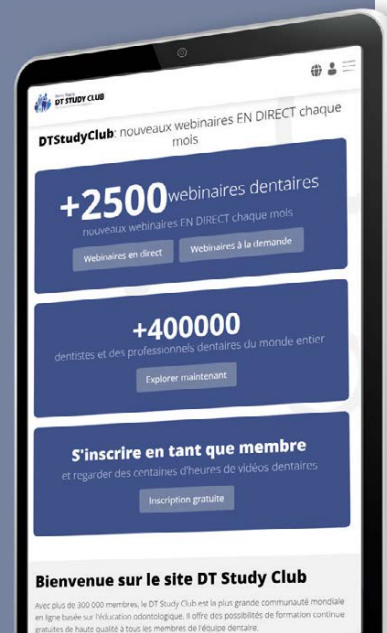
Dental Tribune DT STUDY CLUB

DTStudyClub: nouveaux webinaires EN DIRECT chaque mois

+2500 webinaires dentaires
nouveaux webinaires EN DIRECT chaque mois

Webinaires en direct

Webinaires à la demande

+400000
dentistes et des professionnels dentaires du monde entier

Explorer maintenant

S'inscrire en tant que membre
et regarder des centaines d'heures de vidéos dentaires

Inscription gratuite

Bienvenue sur le site DT Study Club

Avec plus de 300 000 membres, le DT Study Club est la plus grande communauté mondiale en ligne basée sur l'éducation odontologique. Il offre des possibilités de formation continue gratuites de haute qualité à tous les membres de l'équipe dentaire.